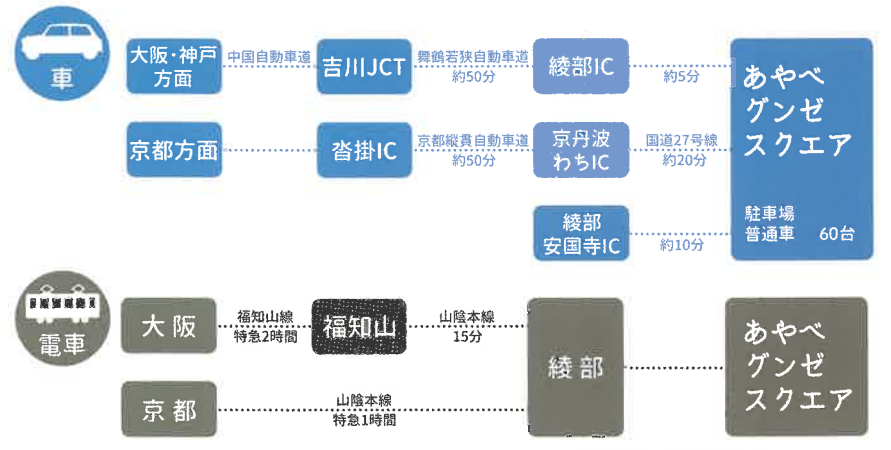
車

大阪・神戸方面
中国自動車道
吉川JCT
舞鶴若狭自動車道
約50分
綾部IC
約5分

京都方面
沓掛IC
京都縦貫自動車道
約50分
京丹波わちIC
国道27号線
約20分

綾部安国寺IC
約10分

あやべグンゼスクエア
駐車場
普通車 60台

電車

大阪
福知山線
特急2時間
福知山
山陰本線
15分
綾部

京都
山陰本線
特急1時間

あやべグンゼスクエア